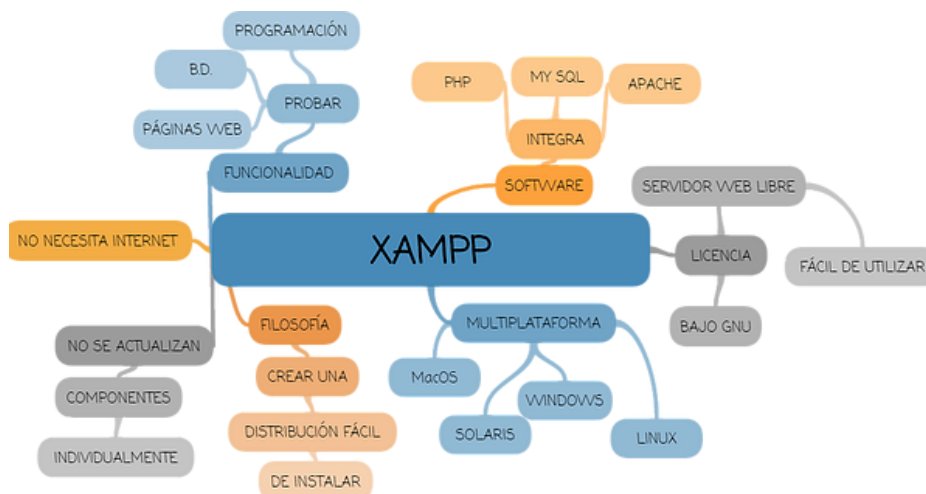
XAMPP

FUNCIONALIDAD
PROBAR
PROGRAMACIÓN
B.D.
PÁGINAS WEB

SOFTWARE
INTEGRA
PHP
MY SQL
APACHE

LICENCIA
SERVIDOR WEB LIBRE
FÁCIL DE UTILIZAR
BAJO GNU

MULTIPLATAFORMA
MacOS
WINDOWS
SOLARIS
LINUX

FILOSOFÍA
CREAR UNA
DISTRIBUCIÓN FÁCIL
DE INSTALAR

NO NECESITA INTERNET

NO SE ACTUALIZAN
COMPONENTES
INDIVIDUALMENTE